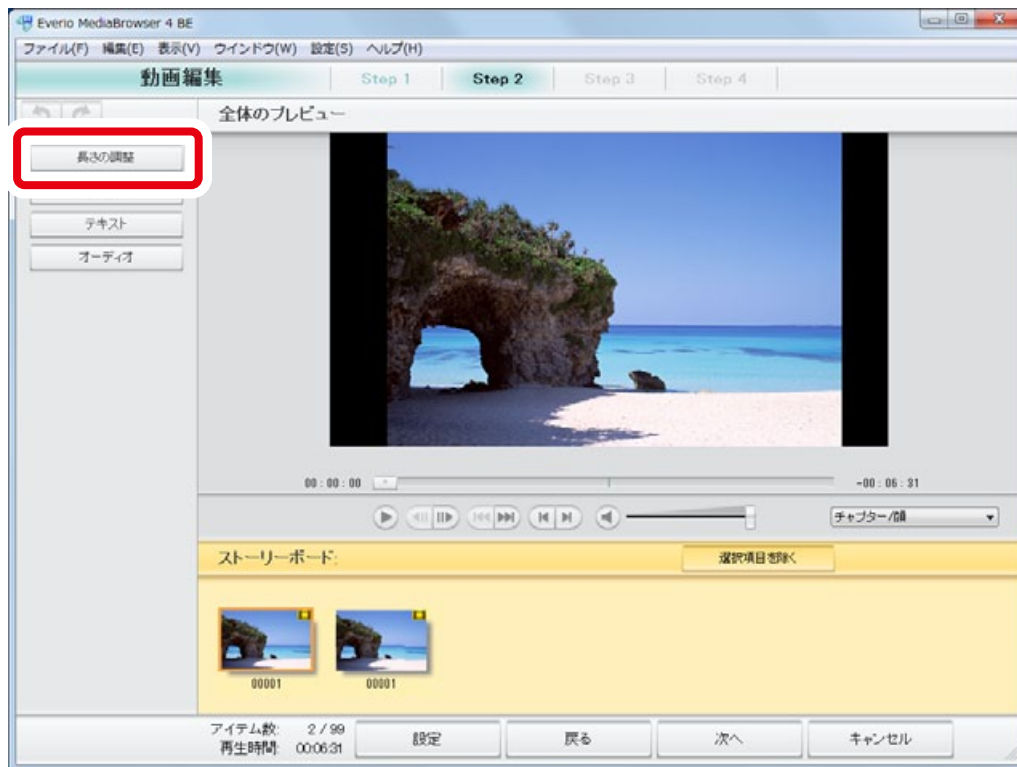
Everio MediaBrowser 4 BE

ファイル(F) 編集(E) 表示(V) ウインドウ(W) 設定(S) ヘルプ(H)

動画編集 Step 1 Step 2 Step 3 Step 4

全体のプレビュー

長さの調整

テキスト

オーディオ

00 : 00 : 00

-00 : 06 : 31

チャプター/頭

ストーリーボード:

選択項目を除く

00001

00001

アイテム数: 2 / 99
再生時間: 00:06:31

設定

戻る

次へ

キャンセル